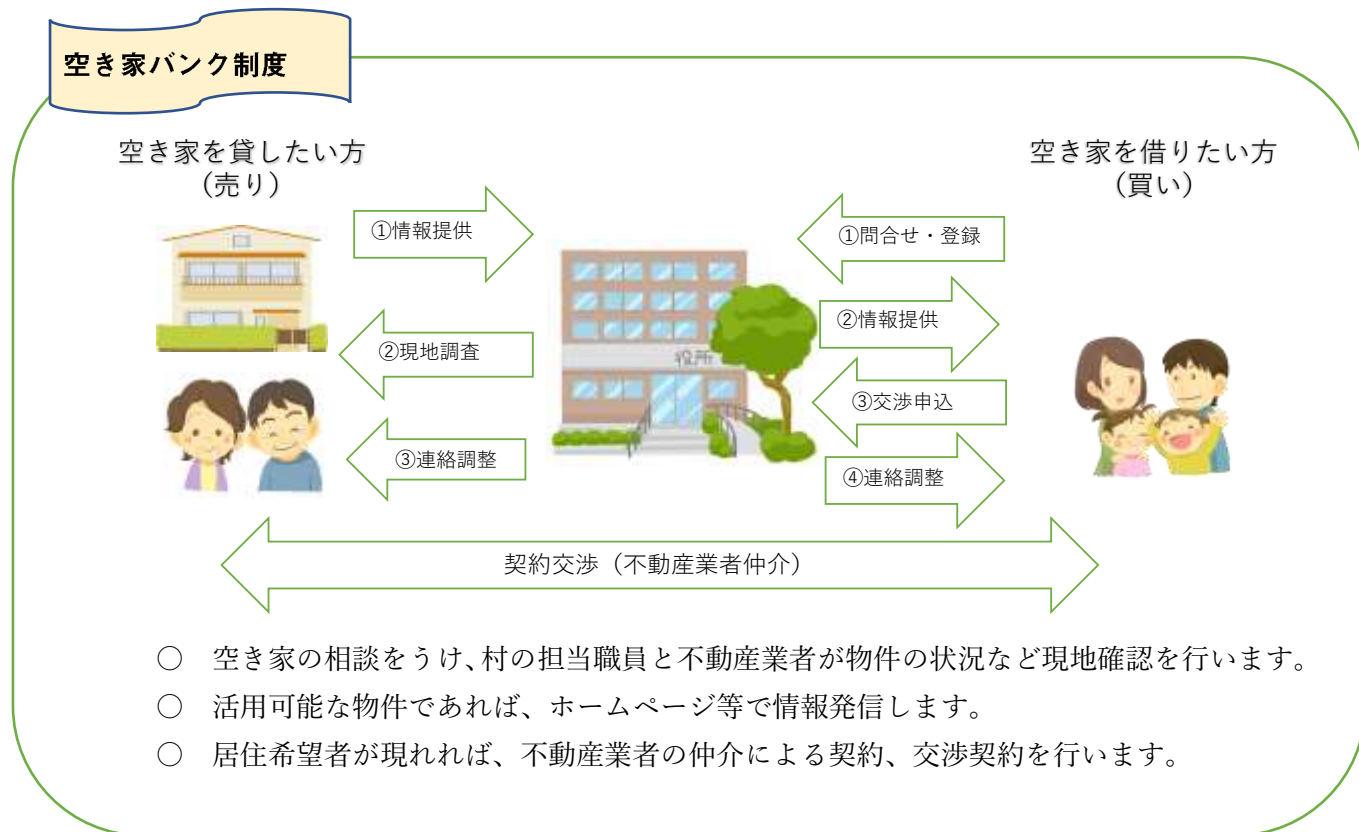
空き家バンク制度

空き家を貸したい方
（売り）

空き家を借りたい方
（買い）

①情報提供

②現地調査

③連絡調整

役所

①問合せ・登録

②情報提供

③交渉申込

④連絡調整

契約交渉（不動産業者仲介）

○　空き家の相談をうけ、村の担当職員と不動産業者が物件の状況など現地確認を行います。

○　活用可能な物件であれば、ホームページ等で情報発信します。

○　居住希望者が現れれば、不動産業者の仲介による契約、交渉契約を行います。